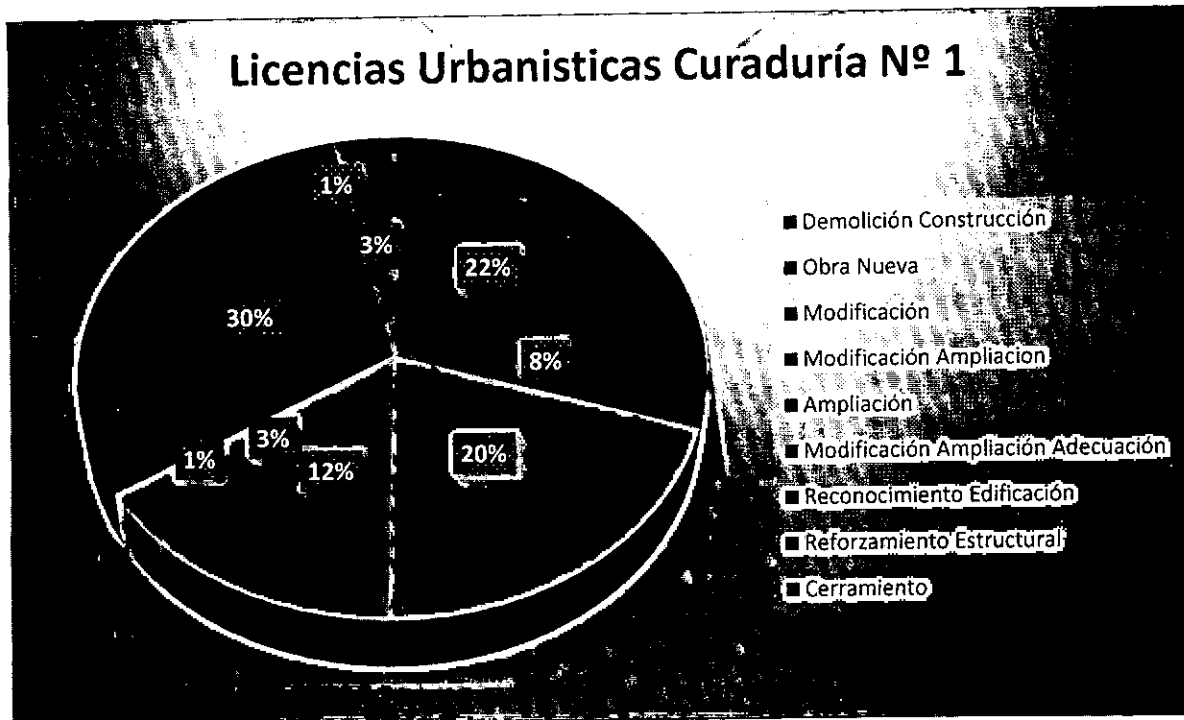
Licencias Urbanisticas Curaduría Nº 1

1%
3%
22%
30%
8%
1%
3%
12%
20%

Demolición Construcción
Obra Nueva
Modificación
Modificación Ampliacion
Ampliación
Modificación Ampliación Adecuación
Reconocimiento Edificación
Reforzamiento Estructural
Cerramiento